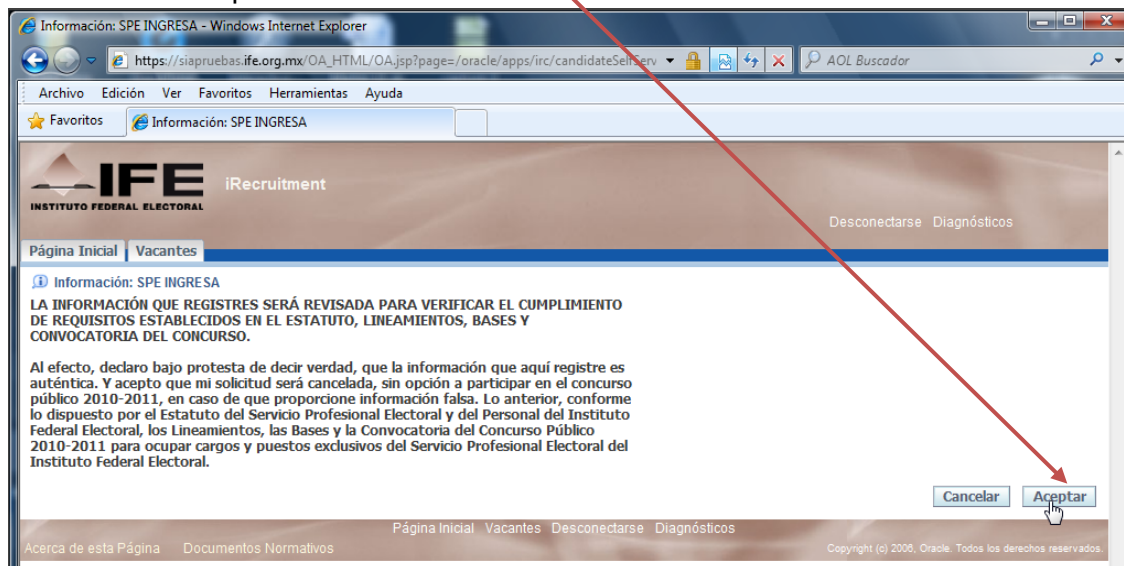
Información: SPE INGRESA - Windows Internet Explorer

https://siapruebas.ife.org.mx/OA_HTML/OA.jsp?page=/oracle/apps/irc/candidateSelfServ

AOL Buscador

Archivo Edición Ver Favoritos Herramientas Ayuda

Favoritos Información: SPE INGRESA

IFE INSTITUTO FEDERAL ELECTORAL

iRecruitment

Desconectarse Diagnósticos

Página Inicial Vacantes

Información: SPE INGRESA

LA INFORMACIÓN QUE REGISTRES SERÁ REVISADA PARA VERIFICAR EL CUMPLIMIENTO DE REQUISITOS ESTABLECIDOS EN EL ESTATUTO, LINEAMIENTOS, BASES Y CONVOCATORIA DEL CONCURSO.

Al efecto, declaro bajo protesta de decir verdad, que la información que aquí registre es auténtica. Y acepto que mi solicitud será cancelada, sin opción a participar en el concurso público 2010-2011, en caso de que proporcione información falsa. Lo anterior, conforme lo dispuesto por el Estatuto del Servicio Profesional Electoral y del Personal del Instituto Federal Electoral, los Lineamientos, las Bases y la Convocatoria del Concurso Público 2010-2011 para ocupar cargos y puestos exclusivos del Servicio Profesional Electoral del Instituto Federal Electoral.

Cancelar Aceptar

Página Inicial Vacantes Desconectarse Diagnósticos

Acerca de esta Página Documentos Normativos

Copyright (c) 2006, Oracle. Todos los derechos reservados.